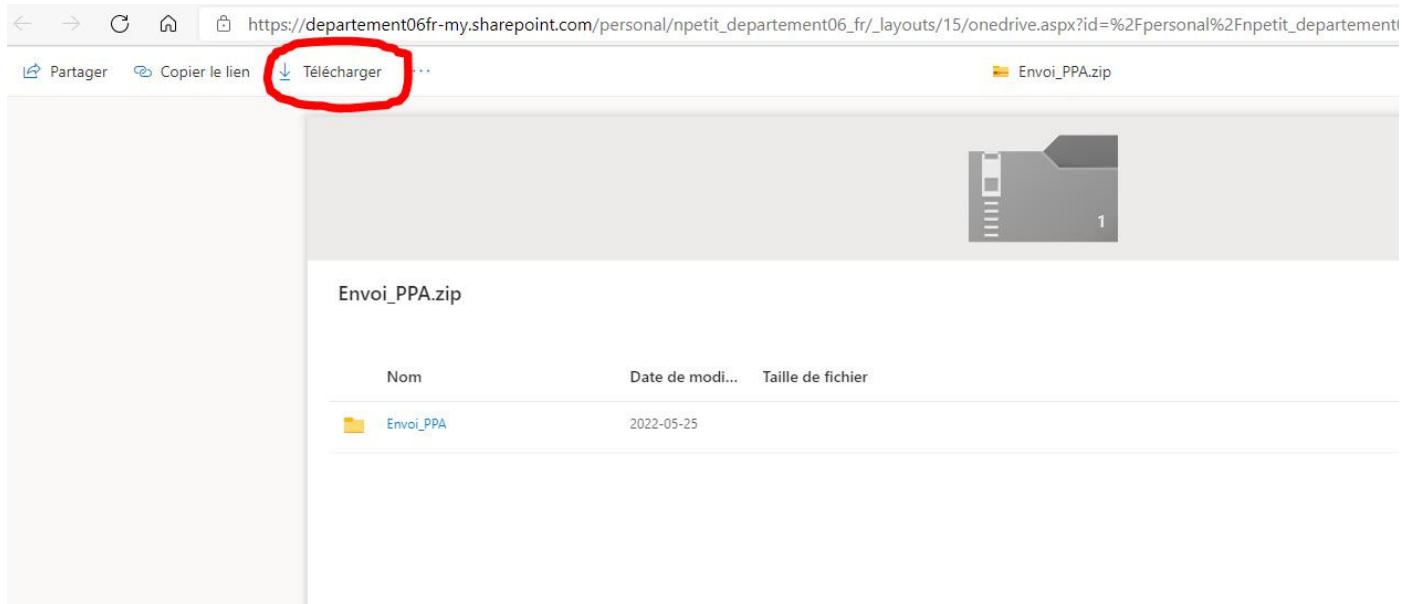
https://departement06fr-my.sharepoint.com/personal/npetit_departement06_fr/_layouts/15/onedrive.aspx?id=%2Fpersonal%2Fnpetit_departement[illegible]

Partager  Copier le lien  Télécharger  ···  Envoi_PPA.zip

1

Envoi_PPA.zip

| Nom | Date de modi... | Taille de fichier |
|---|---|---|
| Envoi_PPA | 2022-05-25 | |